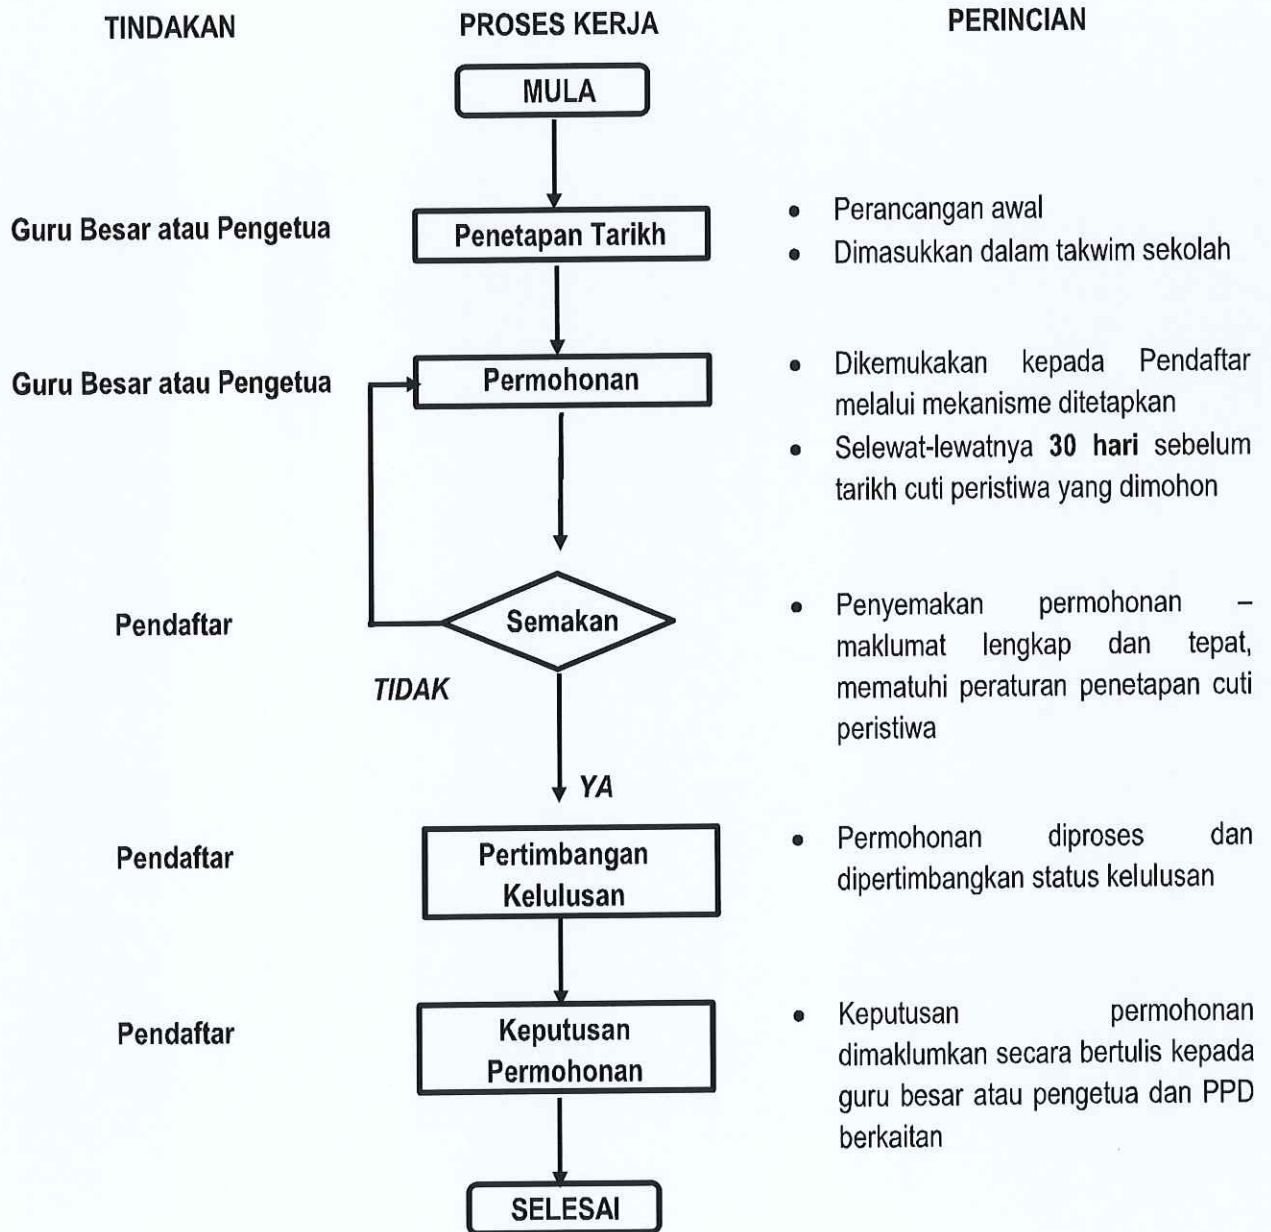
| TINDAKAN | PROSES KERJA | PERINCIAN |
|---|---|---|
| | MULA | |
| Guru Besar atau Pengetua | Penetapan Tarikh | • Perancangan awal<br>• Dimasukkan dalam takwim sekolah |
| Guru Besar atau Pengetua | Permohonan | • Dikemukakan kepada Pendaftar melalui mekanisme ditetapkan<br>• Selewat-lewatnya **30 hari** sebelum tarikh cuti peristiwa yang dimohon |
| Pendaftar | Semakan<br>*TIDAK*<br>*YA* | • Penyemakan permohonan – maklumat lengkap dan tepat, mematuhi peraturan penetapan cuti peristiwa |
| Pendaftar | Pertimbangan Kelulusan | • Permohonan diproses dan dipertimbangkan status kelulusan |
| Pendaftar | Keputusan Permohonan | • Keputusan permohonan dimaklumkan secara bertulis kepada guru besar atau pengetua dan PPD berkaitan |
| | SELESAI | |